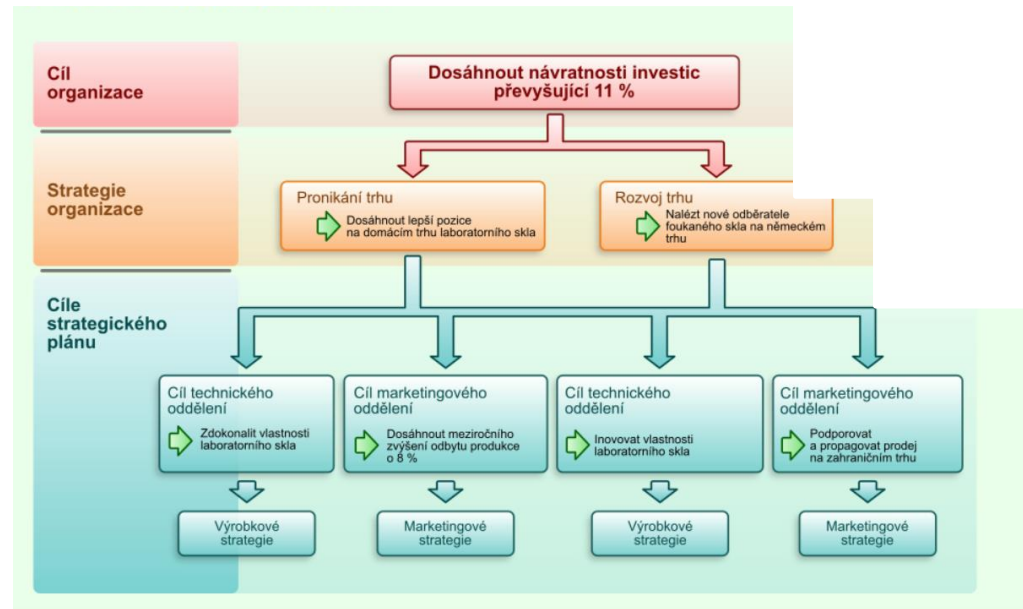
Cíl organizace

Dosáhnout návratnosti investic převyšující 11 %

Strategie organizace

Pronikání trhu

Dosáhnout lepší pozice na domácím trhu laboratorního skla

Rozvoj trhu

Nalézt nové odběratele foukaného skla na německém trhu

Cíle strategického plánu

Cíl technického oddělení

Zdokonalit vlastnosti laboratorního skla

Cíl marketingového oddělení

Dosáhnout meziročního zvýšení odbytu produkce o 8 %

Cíl technického oddělení

Inovovat vlastnosti laboratorního skla

Cíl marketingového oddělení

Podporovat a propagovat prodej na zahraničním trhu

Výrobkové strategie

Marketingové strategie

Výrobkové strategie

Marketingové strategie